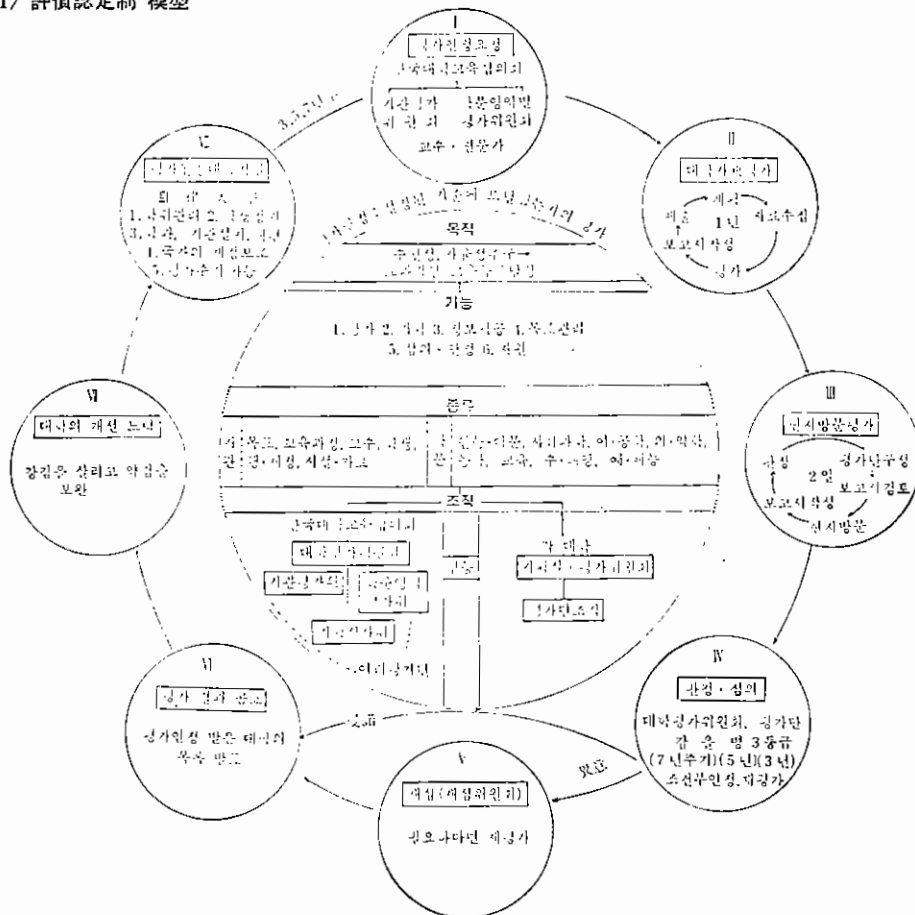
17 評價認定制 模型

I
평가인정조정
한국대학교육협의회
기관평가 / 학문영역별
위원회 / 평가위원회
교수 · 전문가

II
대학자체평가
계획
1년
자료수집
제출
보고서작성
평가

III
현지방문평가
평가단구성
2일
판정
보고서검토
보고서작성
현지방문

IV
판정 · 심의
대학평가위원회, 평가단
갑 을 병 3등급
(7년주기)(5년)(3년)
조건부인정, 재평가

V
재심(재심위원회)
필요하다면 재평가

VI
평가결과 공표
평가인정 받은 대학의
목록 반포

VII
대학의 개선 노력
장점은 살리고 약점을
보완

VIII
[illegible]
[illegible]
1. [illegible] 2. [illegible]
3. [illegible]
4. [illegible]
5. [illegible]

3.3.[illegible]

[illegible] 기준에 도달 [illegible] 평가
목적
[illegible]
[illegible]

기능
1. 평가 2. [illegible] 3. 정보제공 4. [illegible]
5. 심의 · 판정 6. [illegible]

종류
기관 | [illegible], 교육과정, 교수, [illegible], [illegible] · 시설, 시설 · 기타
학문 | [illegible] · 어문, 사회과학, 이 · 공학, 의 · 약학, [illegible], 교육, 수 · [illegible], 여 · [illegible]

조직
한국대학교육협의회
대학교육평가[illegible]
기관평가위원회
학문영역별평가위원회
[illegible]
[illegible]평가단
각 대학
자체평가위원회
평가단조직

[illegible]
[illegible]